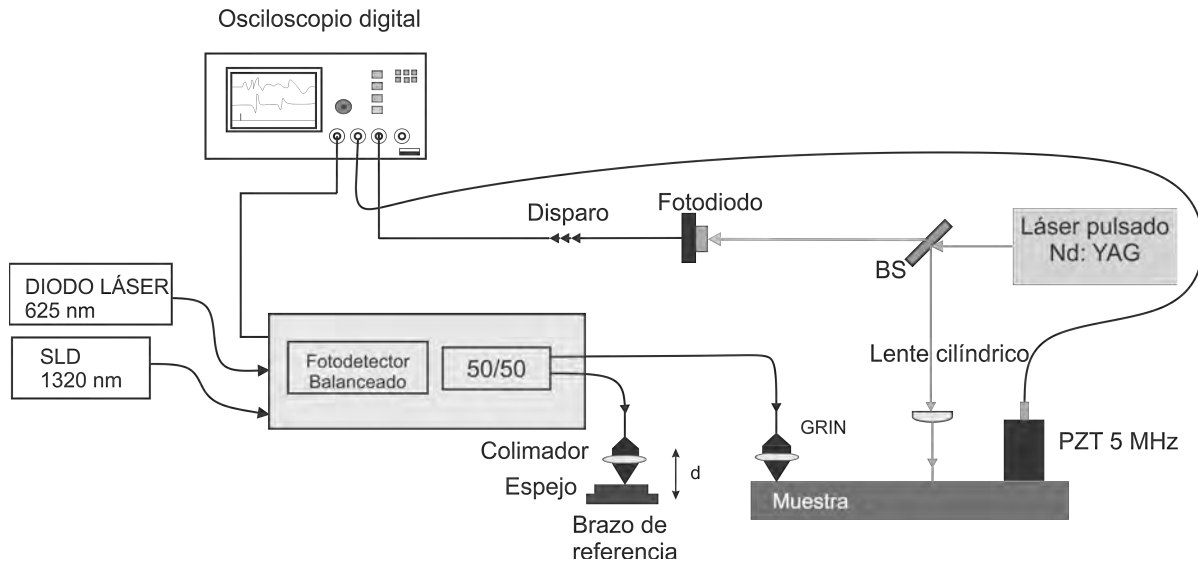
Osciloscopio digital

Disparo

Fotodiodo

Láser pulsado
Nd: YAG

BS

DIODO LÁSER
625 nm

SLD
1320 nm

Fotodetector
Balanceado

50/50

Lente cilíndrico

GRIN

PZT 5 MHz

Colimador

d

Espejo

Muestra

Brazo de
referencia